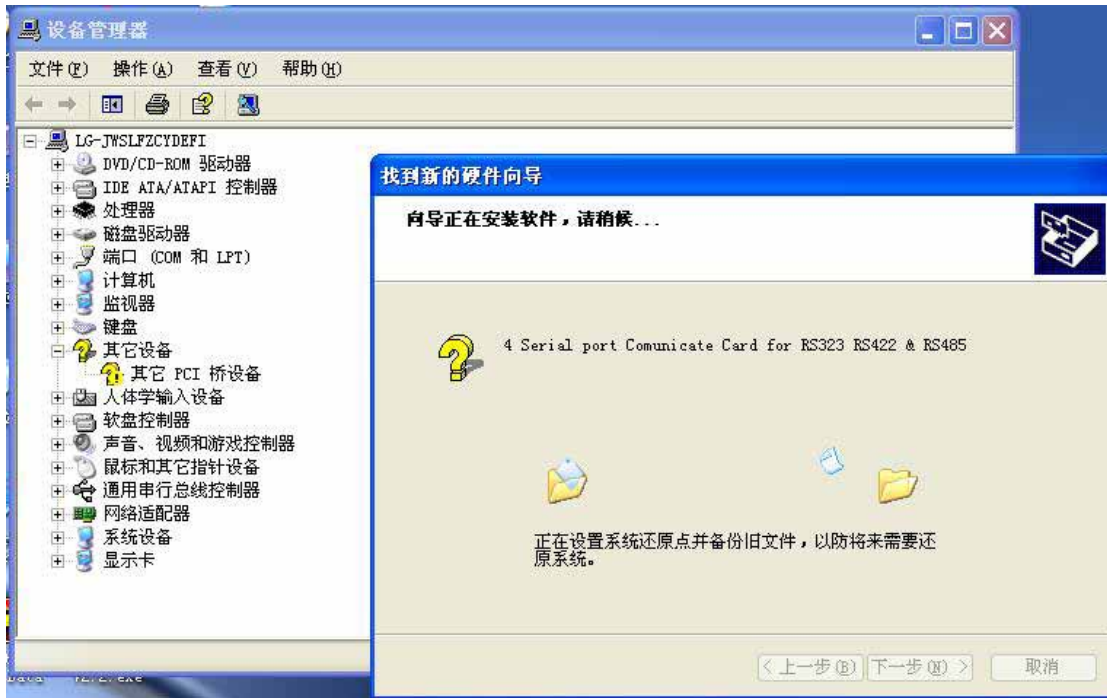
设备管理器

文件(F) 操作(A) 查看(V) 帮助(H)

LG-JWSLFZCYDEFI
DVD/CD-ROM 驱动器
IDE ATA/ATAPI 控制器
处理器
磁盘驱动器
端口 (COM 和 LPT)
计算机
监视器
键盘
其它设备
其它 PCI 桥设备
人体学输入设备
软盘控制器
声音、视频和游戏控制器
鼠标和其它指针设备
通用串行总线控制器
网络适配器
系统设备
显示卡

找到新的硬件向导

向导正在安装软件，请稍候...

4 Serial port Comunicate Card for RS323 RS422 & RS485

正在设置系统还原点并备份旧文件，以防将来需要还原系统。

< 上一步(B) 下一步(N) > 取消